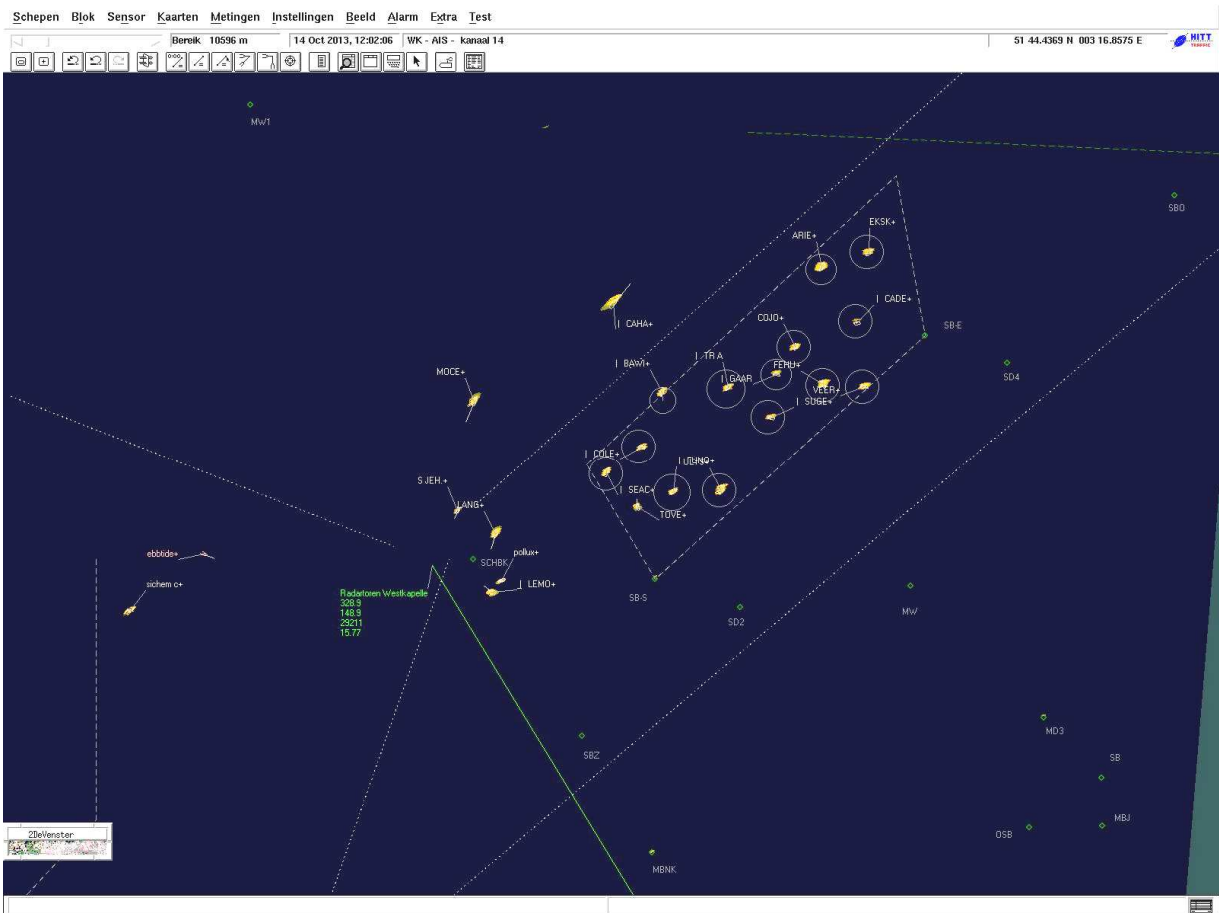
Schepen Blok Sensor Kaarten Metingen Instellingen Beeld Alarm Extra Test

Bereik 10596 m | 14 Oct 2013, 12:02:06 | WK - AIS - kanaal 14 | 51 44.4369 N 003 16.8575 E

HITT

MW1

SBO

EKSK+

ARIE+

CADE+

SB-E

CAHA+

COJO+

BAWI+

TR A

FEHU+

SD4

MOCE+

GAAR

VLER+

SUGE+

COLE+

UTHO+

S JEH.+

SEAC+

TOVE+

LANG+

ebbtide+

pollux+

SCHBK

sichem c+

LEMO+

Radartoren Westkapelle
328.9
148.9
29211
15.77

SB-S

SD2

MW

MD3

SBZ

SB

MBJ

OSB

2DeVenster

MBNK